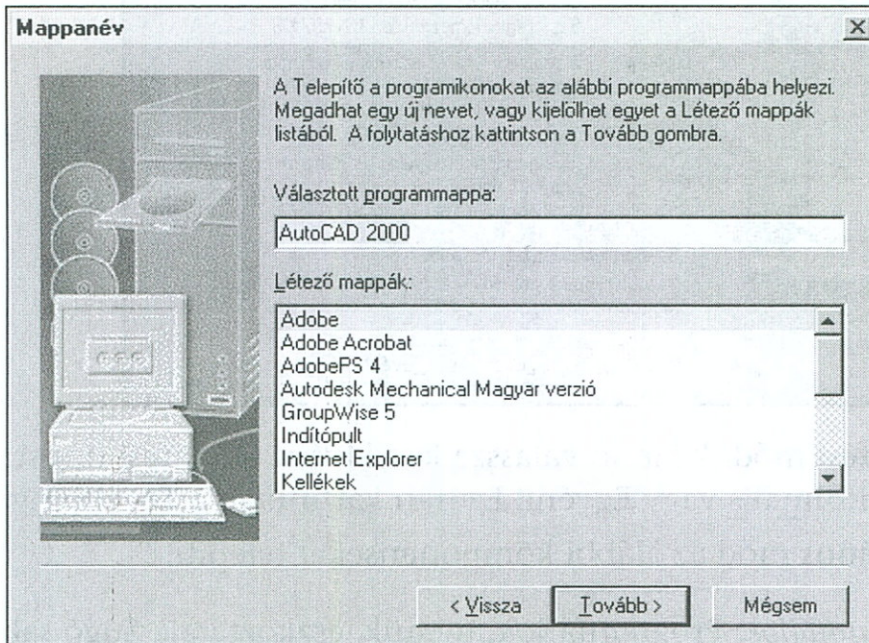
Mappanév

A Telepítő a programikonokat az alábbi programmappába helyezi. Megadhat egy új nevet, vagy kijelölhet egyet a Létező mappák listából. A folytatáshoz kattintson a Tovább gombra.

Választott programmappa:

AutoCAD 2000

Létező mappák:

Adobe
Adobe Acrobat
AdobePS 4
Autodesk Mechanical Magyar verzió
GroupWise 5
Indítópult
Internet Explorer
Kellékek

< Vissza
Tovább >
Mégsem